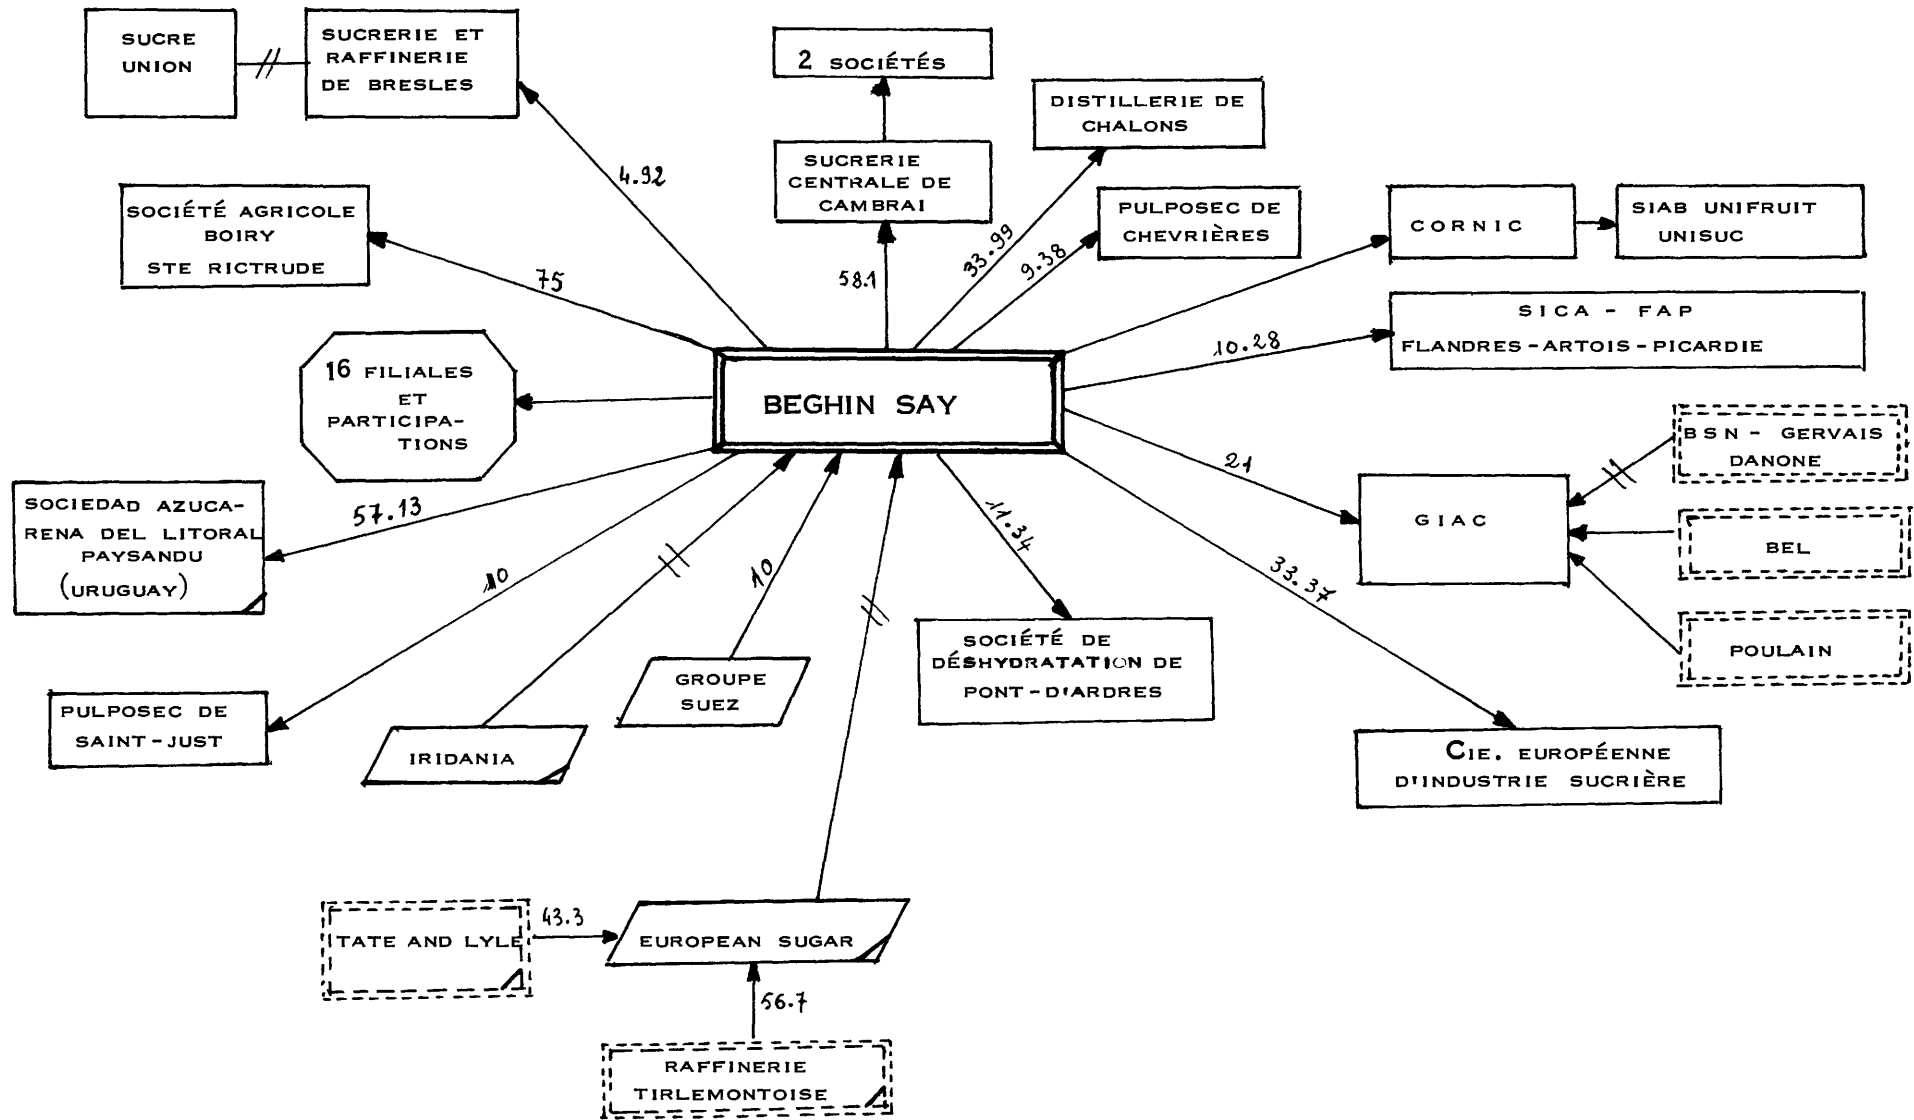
SUCRE UNION

SUCRERIE ET RAFFINERIE DE BRESLES

2 SOCIÉTÉS

DISTILLERIE DE CHALONS

SUCRERIE CENTRALE DE CAMBRAI

PULPOSEC DE CHEVRIÈRES

CORNIC

SIAB UNIFRUIT UNISUC

SOCIÉTÉ AGRICOLE BOIRY STE RICTRUDE

4.92

75

58.1

33.99

9.38

SICA - FAP FLANDRES - ARTOIS - PICARDIE

10.28

16 FILIALES ET PARTICIPATIONS

BEGHIN SAY

BSN - GERVAIS DANONE

21

GIAC

BEL

POULAIN

SOCIEDAD AZUCARENA DEL LITORAL PAYSANDU (URUGUAY)

57.13

10

10

11.34

33.37

SOCIÉTÉ DE DÉSHYDRATATION DE PONT-D'ARDRES

GROUPE SUEZ

PULPOSEC DE SAINT-JUST

IRIDANIA

CIE. EUROPÉENNE D'INDUSTRIE SUCRIÈRE

TATE AND LYLE

43.3

EUROPEAN SUGAR

56.7

RAFFINERIE TIRLEMONTOISE